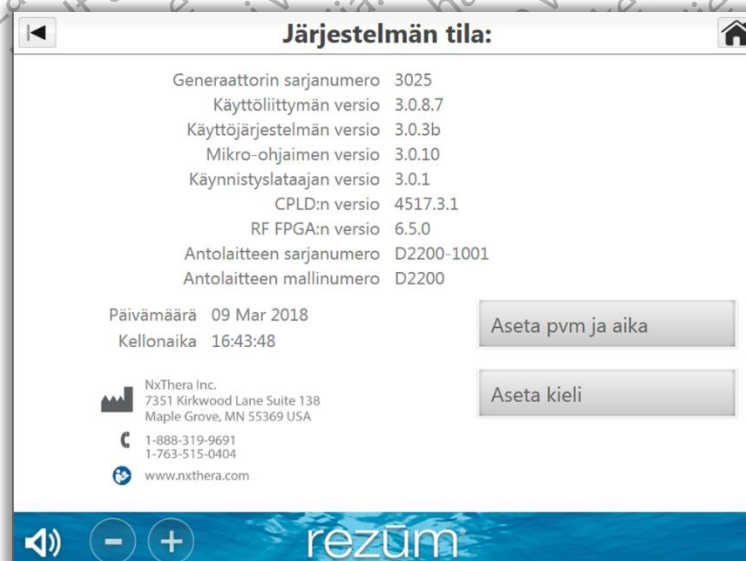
Järjestelmän tila:

Generaattorin sarjanumero 3025
Käyttöliittymän versio 3.0.8.7
Käyttöjärjestelmän versio 3.0.3b
Mikro-ohjaimen versio 3.0.10
Käynnistyslataajan versio 3.0.1
CPLD:n versio 4517.3.1
RF FPGA:n versio 6.5.0
Antolaitteen sarjanumero D2200-1001
Antolaitteen mallinumero D2200

Päivämäärä 09 Mar 2018
Kellonaika 16:43:48

Aseta pvm ja aika

Aseta kieli

NxThera Inc.
7351 Kirkwood Lane Suite 138
Maple Grove, MN 55369 USA

1-888-319-9691
1-763-515-0404

www.nxthera.com

rezūm